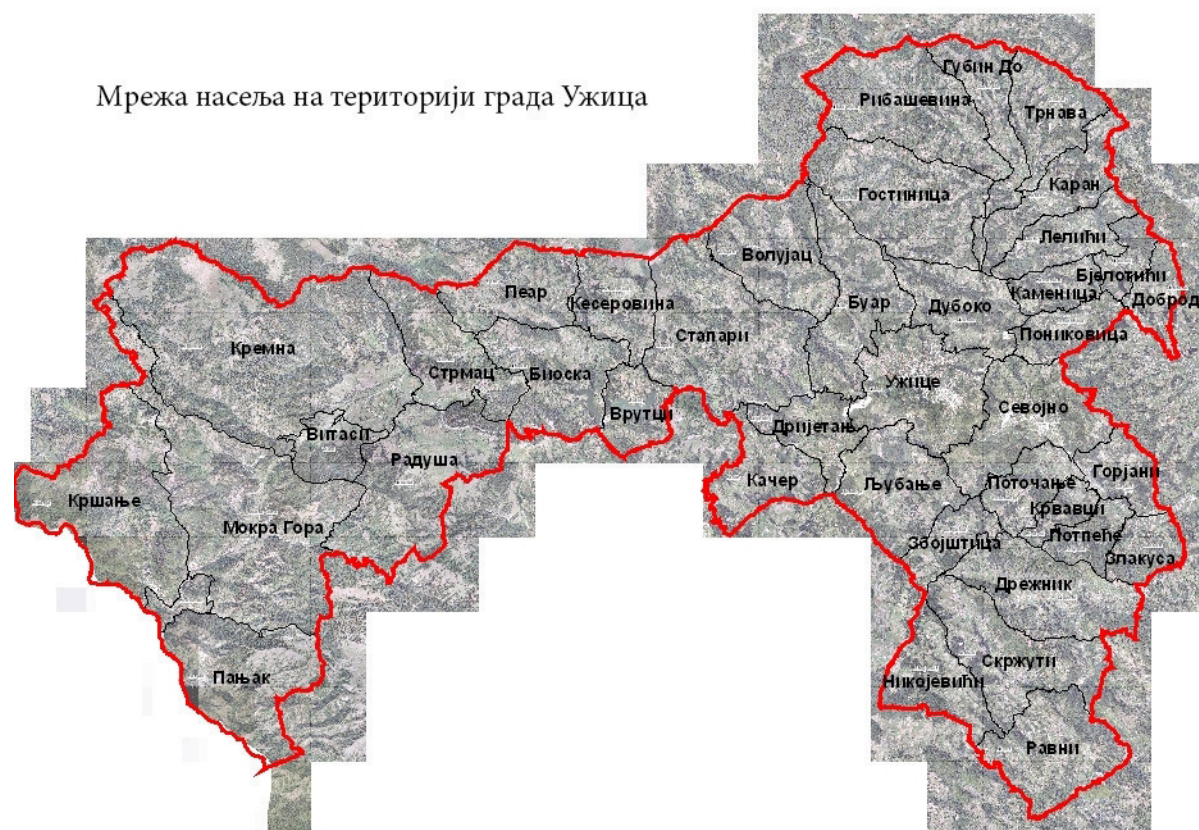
Мрежа насеља на територији града Ужица

Губин До
Рибашевина
Трнава
Каран
Гостиница
Лелићи
Волујац
Бјелотићи
Пеар
Кесеровина
Буар
Дубоко
Каменица
Добродо
Стапари
Пониковица
Кремна
Стрмац
Биоска
Ужице
Севојно
Врутци
Вигасте
Дријетањ
Радуша
Горјани
Поточање
Качер
Љубање
Кршање
Кривци
Мокра Гора
Збојштица
Потпеће
Злакуса
Дрежник
Скржути
Никојевићи
Пањак
Равни